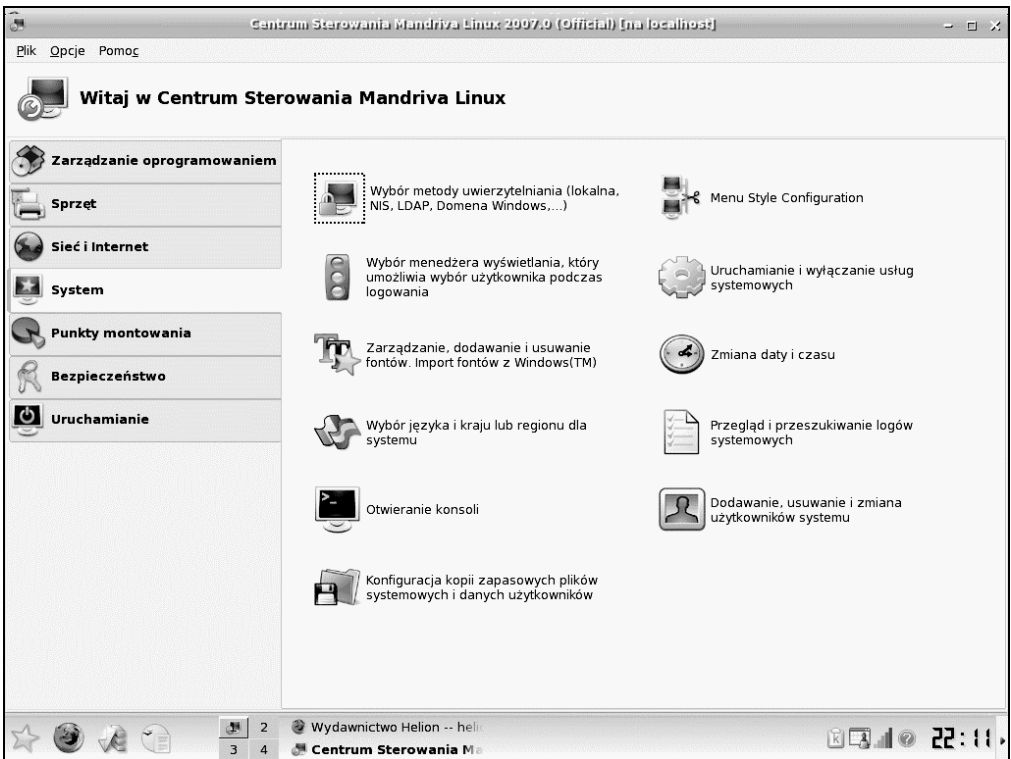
Centrum Sterowania Mandriva Linux 2007.0 (Official) [na localhost]

Plik Opcje Pomoc

Witaj w Centrum Sterowania Mandriva Linux

Zarządzanie oprogramowaniem
Sprzęt
Sieć i Internet
System
Punkty montowania
Bezpieczeństwo
Uruchamianie

Wybór metody uwierzytelniania (lokalna, NIS, LDAP, Domena Windows,...)

Wybór menedżera wyświetlania, który umożliwia wybór użytkownika podczas logowania

Zarządzanie, dodawanie i usuwanie fontów. Import fontów z Windows(TM)

Wybór języka i kraju lub regionu dla systemu

Otwieranie konsoli

Konfiguracja kopii zapasowych plików systemowych i danych użytkowników

Menu Style Configuration

Uruchamianie i wyłączanie usług systemowych

Zmiana daty i czasu

Przegląd i przeszukiwanie logów systemowych

Dodawanie, usuwanie i zmiana użytkowników systemu

2
3 4
Wydawnictwo Helion -- heli
Centrum Sterowania Ma
22:11